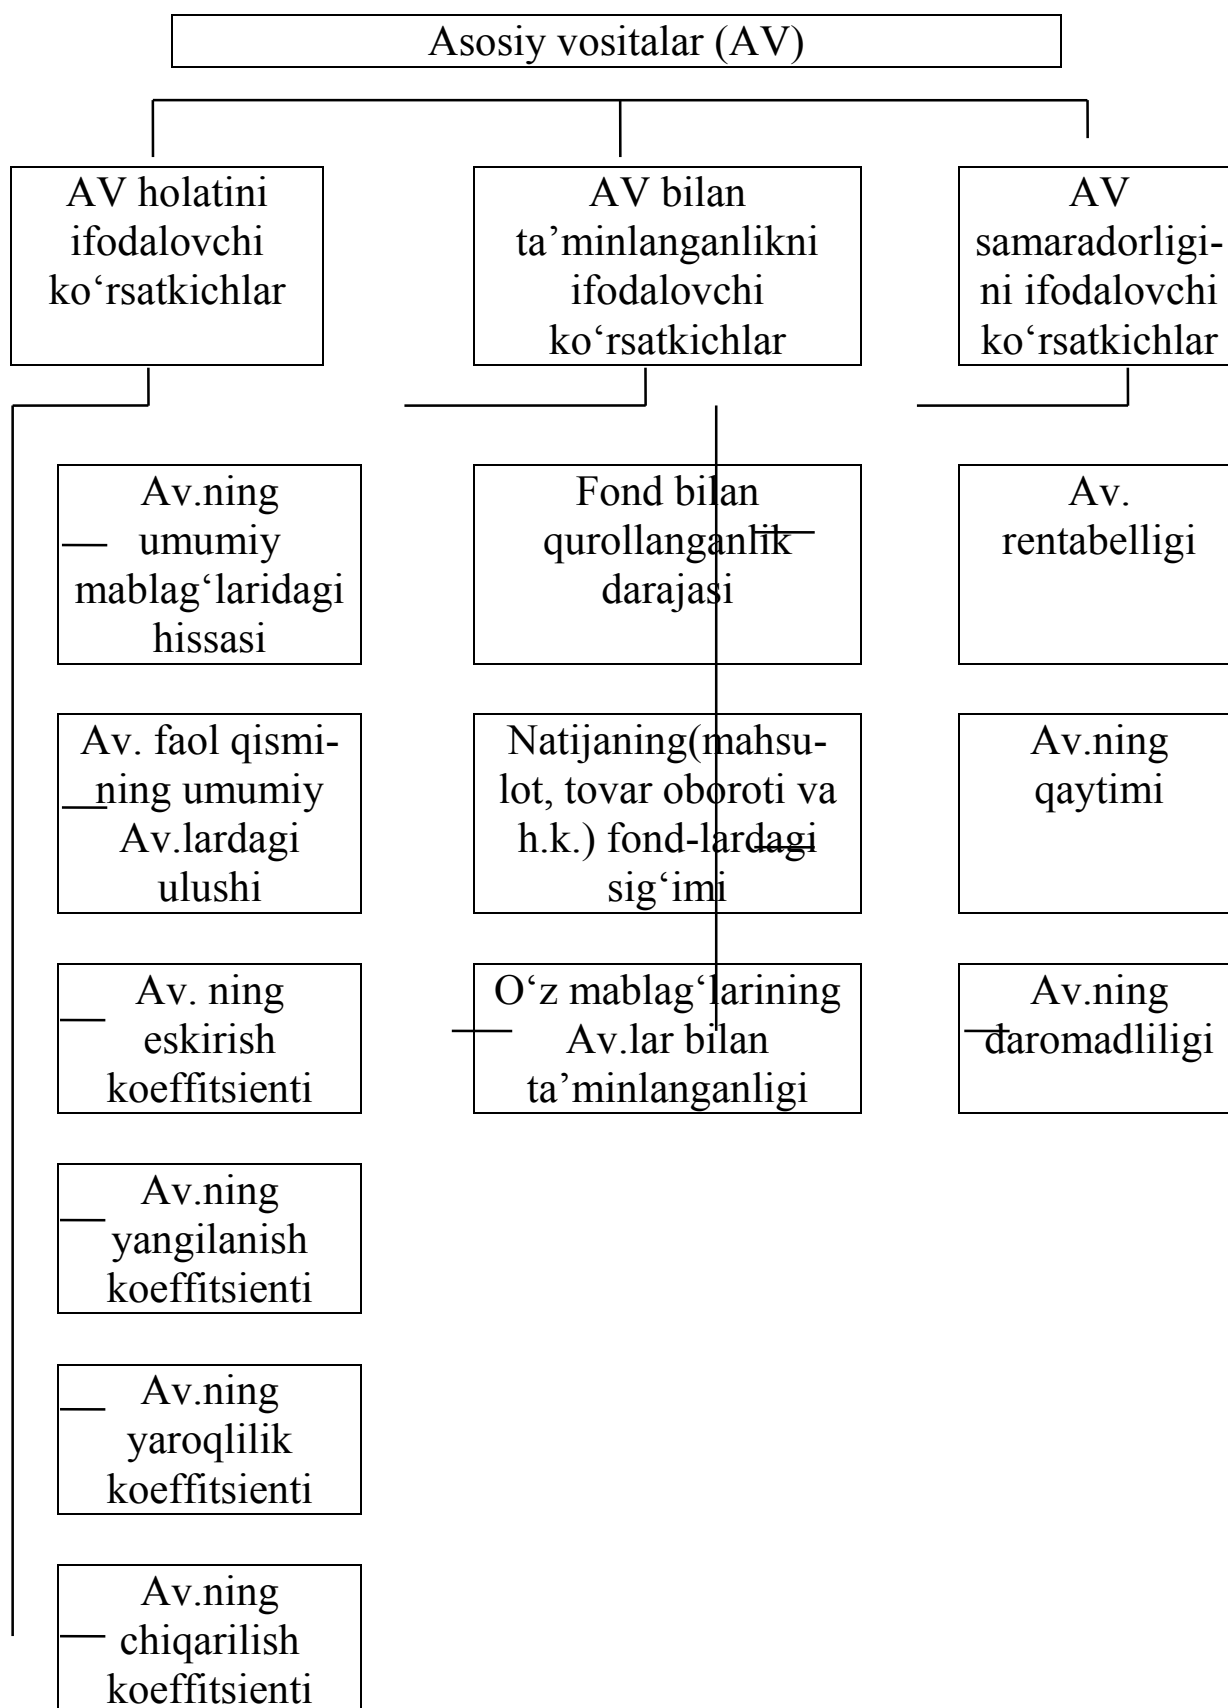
Asosiy vositalar (AV)

AV holatini ifodalovchi ko‘rsatkichlar

AV bilan ta’minlanganlikni ifodalovchi ko‘rsatkichlar

AV samaradorligini ifodalovchi ko‘rsatkichlar

Av.ning umumiy mablag‘laridagi hissasi

Av. faol qismining umumiy Av.lardagi ulushi

Av. ning eskirish koeffitsienti

Av.ning yangilanish koeffitsienti

Av.ning yaroqlilik koeffitsienti

Av.ning chiqarilish koeffitsienti

Fond bilan qurollanganlik darajasi

Natijaning(mahsulot, tovar oboroti va h.k.) fond-lardagi sig‘imi

O‘z mablag‘larining Av.lar bilan ta’minlanganligi

Av. rentabelligi

Av.ning qaytimi

Av.ning daromadliligi